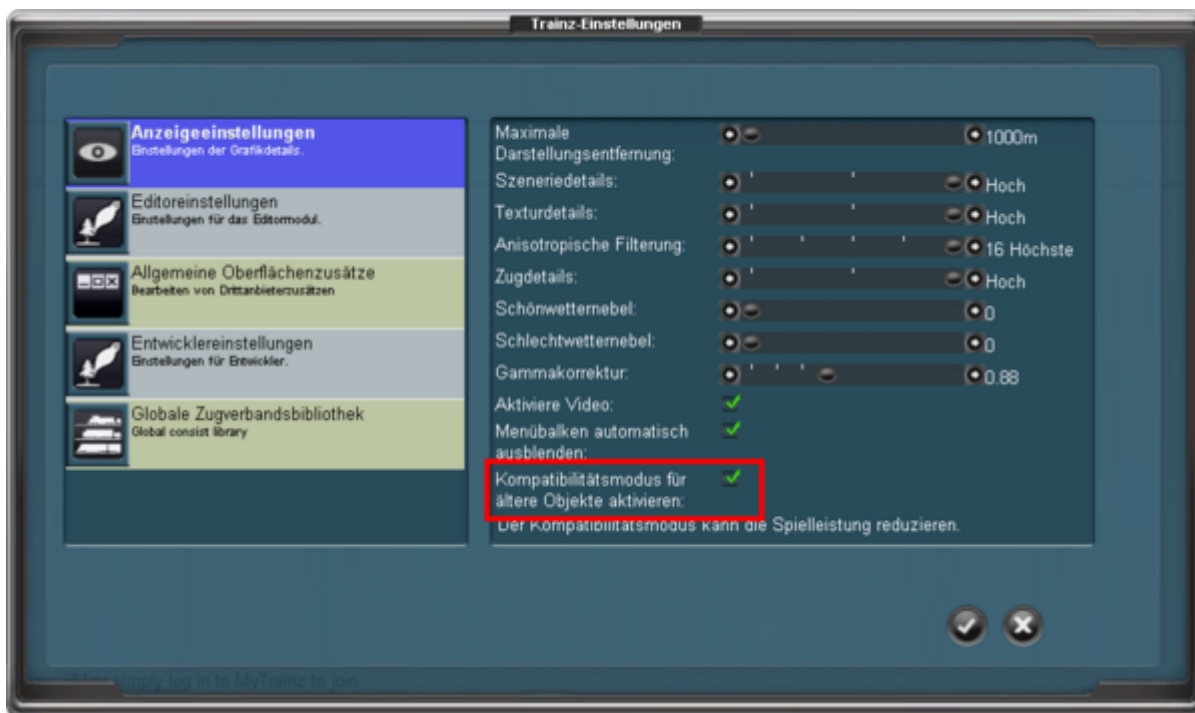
Trainz-Einstellungen

Anzeigeeinstellungen
Einstellungen der Grafikdetails.

Editoreinstellungen
Einstellungen für das Editormodul.

Allgemeine Oberflächenzusätze
Bearbeiten von Drittanbieterzusätzen

Entwicklereinstellungen
Einstellungen für Entwickler.

Globale Zugverbandsbibliothek
Global consist library

Maximale Darstellungsentfernung: 1000m
Szeneriedetails: Hoch
Texturdetails: Hoch
Anisotropische Filterung: 16 Höchste
Zugdetails: Hoch
Schönwetternebel: 0
Schlechtwetternebel: 0
Gammakorrektur: 0.88
Aktiviere Video:
Menübalken automatisch ausblenden:
Kompatibilitätsmodus für ältere Objekte aktivieren:
Der Kompatibilitätsmodus kann die Spielleistung reduzieren.

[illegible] simply log in to MyTrainz to join.